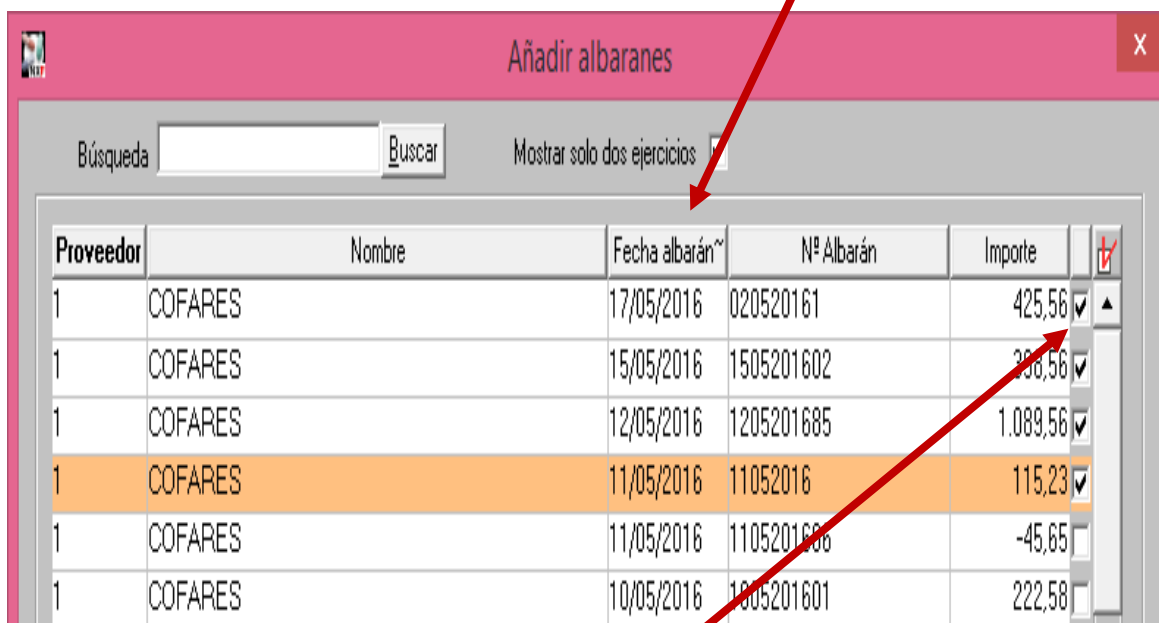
Añadir albaranes

X

Búsqueda

Buscar

Mostrar solo dos ejercicios

| Proveedor | Nombre | Fecha albarán | Nº Albarán | Importe |
|---|---|---|---|---|
| 1 | COFARES | 17/05/2016 | 020520161 | 425,56 |
| 1 | COFARES | 15/05/2016 | 1505201602 | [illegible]8,56 |
| 1 | COFARES | 12/05/2016 | 1205201685 | 1.089,56 |
| 1 | COFARES | 11/05/2016 | 11052016 | 115,23 |
| 1 | COFARES | 11/05/2016 | 1105201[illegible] | -45,65 |
| 1 | COFARES | 10/05/2016 | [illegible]005201601 | 222,58 |